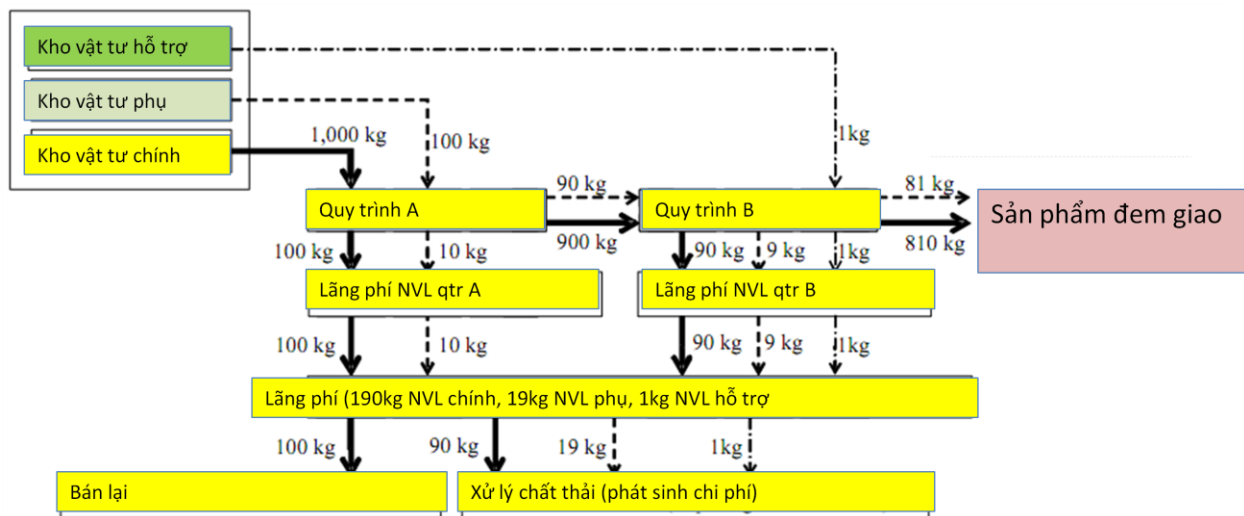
Kho vật tư hỗ trợ

Kho vật tư phụ

Kho vật tư chính

1,000 kg

100 kg

1kg

90 kg

81 kg

Quy trình A

Quy trình B

Sản phẩm đem giao

900 kg

810 kg

100 kg

10 kg

90 kg

9 kg

1kg

Lãng phí NVL qtr A

Lãng phí NVL qtr B

100 kg

10 kg

90 kg

9 kg

1kg

Lãng phí (190kg NVL chính, 19kg NVL phụ, 1kg NVL hỗ trợ

100 kg

90 kg

19 kg

1kg

Bán lại

Xử lý chất thải (phát sinh chi phí)